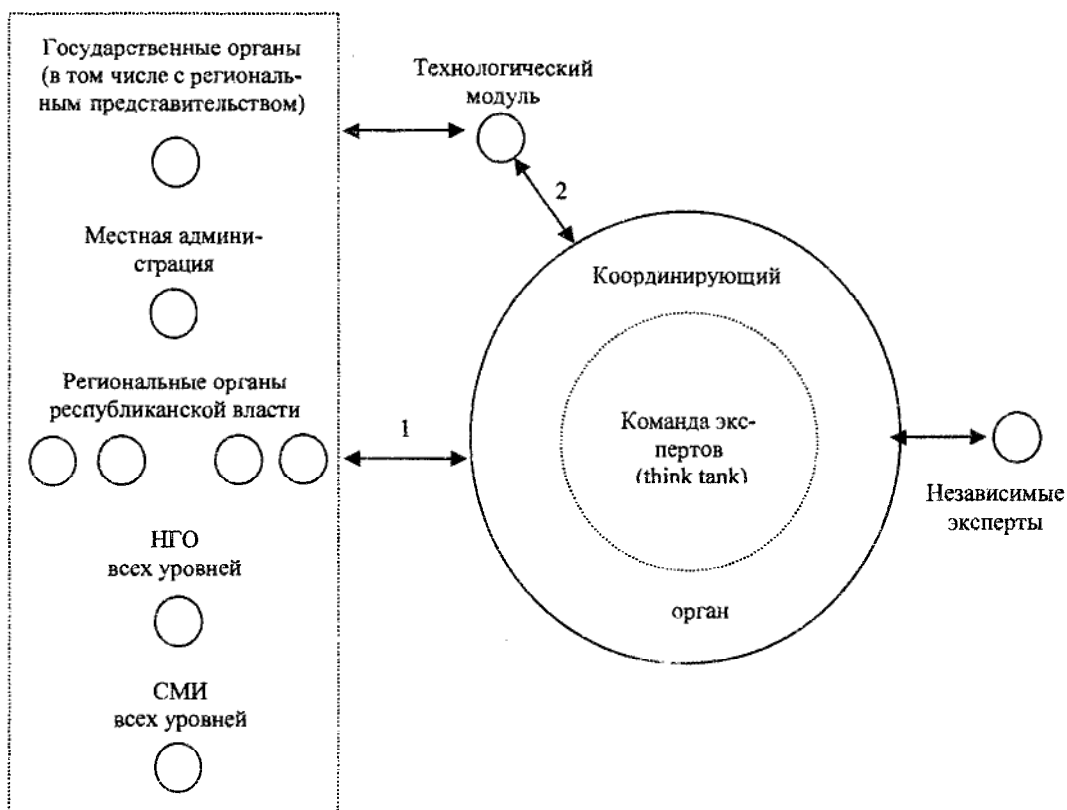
Государственные органы (в том числе с региональным представительством)

Местная администрация

Региональные органы республиканской власти

НГО всех уровней

СМИ всех уровней

Технологический модуль

2

1

Координирующий

Команда экспертов (think tank)

орган

Независимые эксперты